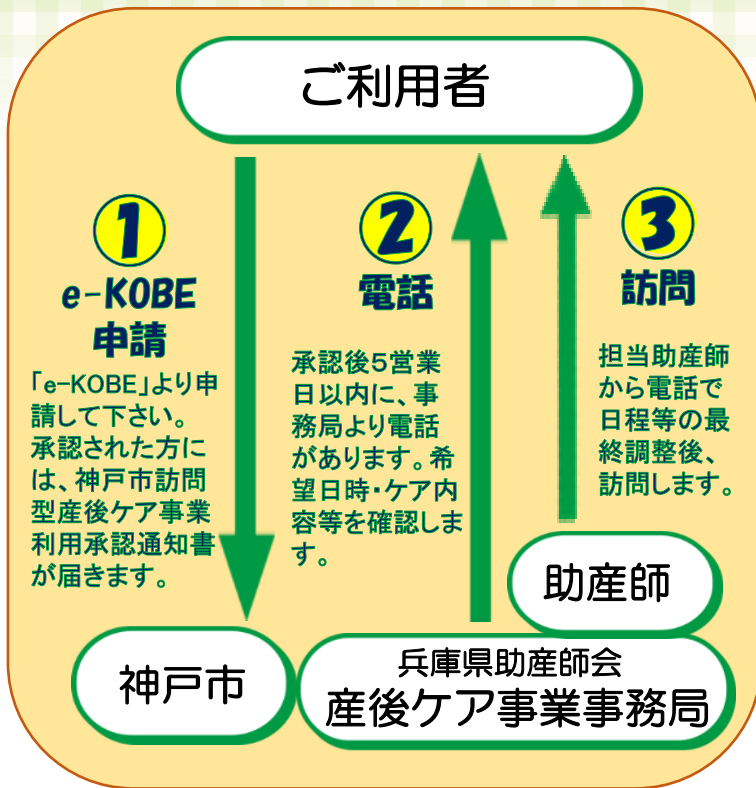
ご利用者

1
e-KOBE
申請

「e-KOBE」より申請して下さい。承認された方には、神戸市訪問型産後ケア事業利用承認通知書が届きます。

2
電話

承認後5営業日以内に、事務局より電話があります。希望日時・ケア内容等を確認します。

3
訪問

担当助産師から電話で日程等の最終調整後、訪問します。

助産師

神戸市

兵庫県助産師会
産後ケア事業事務局